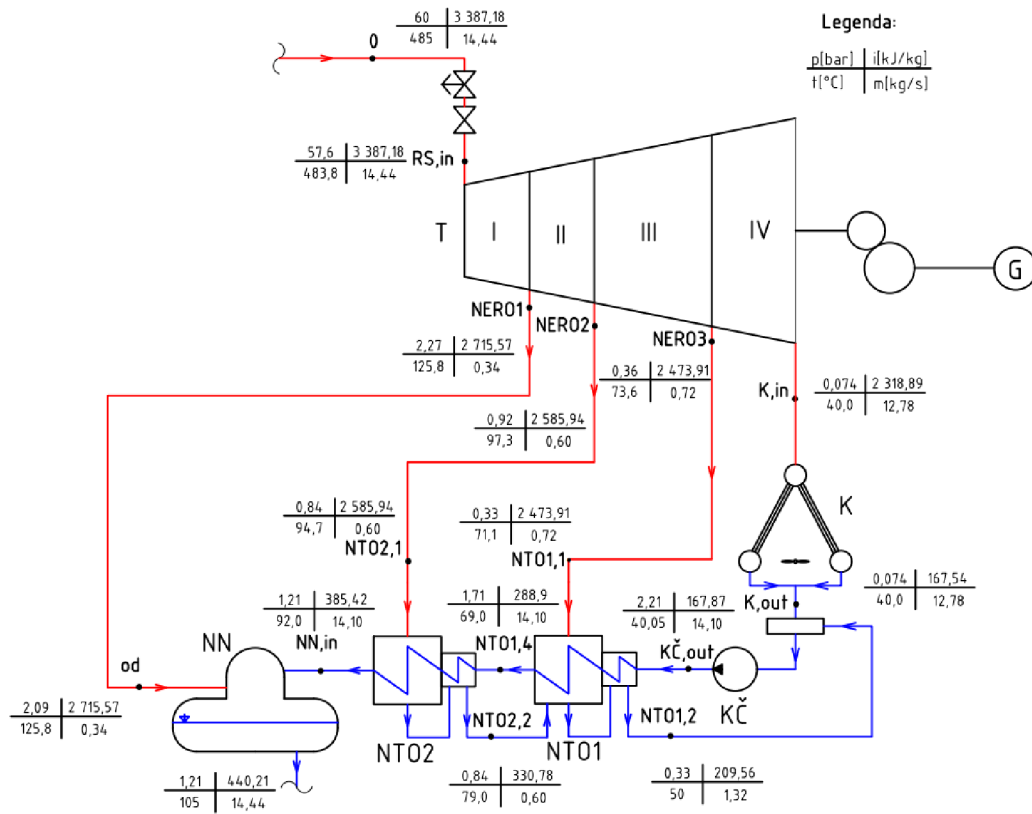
Legenda:

| p[bar] | i[kJ/kg] |
|---|---|
| t[°C] | m[kg/s] |

0

| 60 | 3 387,18 |
|---|---|
| 485 | 14,44 |

RS,in

| 57,6 | 3 387,18 |
|---|---|
| 483,8 | 14,44 |

T I II III IV

G

NERO1

| 2,27 | 2 715,57 |
|---|---|
| 125,8 | 0,34 |

NERO2

| 0,92 | 2 585,94 |
|---|---|
| 97,3 | 0,60 |

NERO3

| 0,36 | 2 473,91 |
|---|---|
| 73,6 | 0,72 |

K,in

| 0,074 | 2 318,89 |
|---|---|
| 40,0 | 12,78 |

K

NTO2,1

| 0,84 | 2 585,94 |
|---|---|
| 94,7 | 0,60 |

NTO1,1

| 0,33 | 2 473,91 |
|---|---|
| 71,1 | 0,72 |

K,out

| 0,074 | 167,54 |
|---|---|
| 40,0 | 12,78 |

NN,in

| 1,21 | 385,42 |
|---|---|
| 92,0 | 14,10 |

NTO1,4

| 1,71 | 288,9 |
|---|---|
| 69,0 | 14,10 |

KČ,out

| 2,21 | 167,87 |
|---|---|
| 40,05 | 14,10 |

NN

od

| 2,09 | 2 715,57 |
|---|---|
| 125,8 | 0,34 |

NTO2,2

NTO1,2

NTO2

NTO1

KČ

| 1,21 | 440,21 |
|---|---|
| 105 | 14,44 |

| 0,84 | 330,78 |
|---|---|
| 79,0 | 0,60 |

| 0,33 | 209,56 |
|---|---|
| 50 | 1,32 |